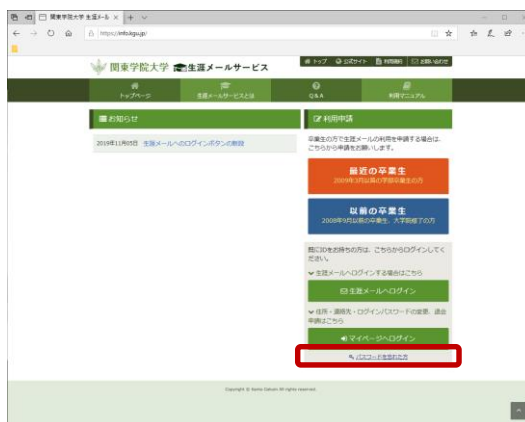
関東学院大学 生涯メール ×

https://info.kgu.jp/

関東学院大学 生涯メールサービス

トップ 公式サイト 利用規約 お問い合わせ

トップページ

生涯メールサービスとは

Q&A

利用マニュアル

お知らせ

2019年11月05日 生涯メールへのログインボタンの新設

利用申請

卒業生の方で生涯メールの利用を申請する場合は、こちらから申請をお願いします。

最近の卒業生
2009年3月以降の学部卒業生の方

以前の卒業生
2009年3月以前の卒業生、大学院修了の方

既にIDをお持ちの方は、こちらからログインしてください。

生涯メールへログインする場合はこちら

生涯メールへログイン

住所・連絡先・ログインパスワードの変更、退会申請はこちら

マイページへログイン

パスワードを忘れた方

Copyright © Kanto Gakuin All rights reserved.